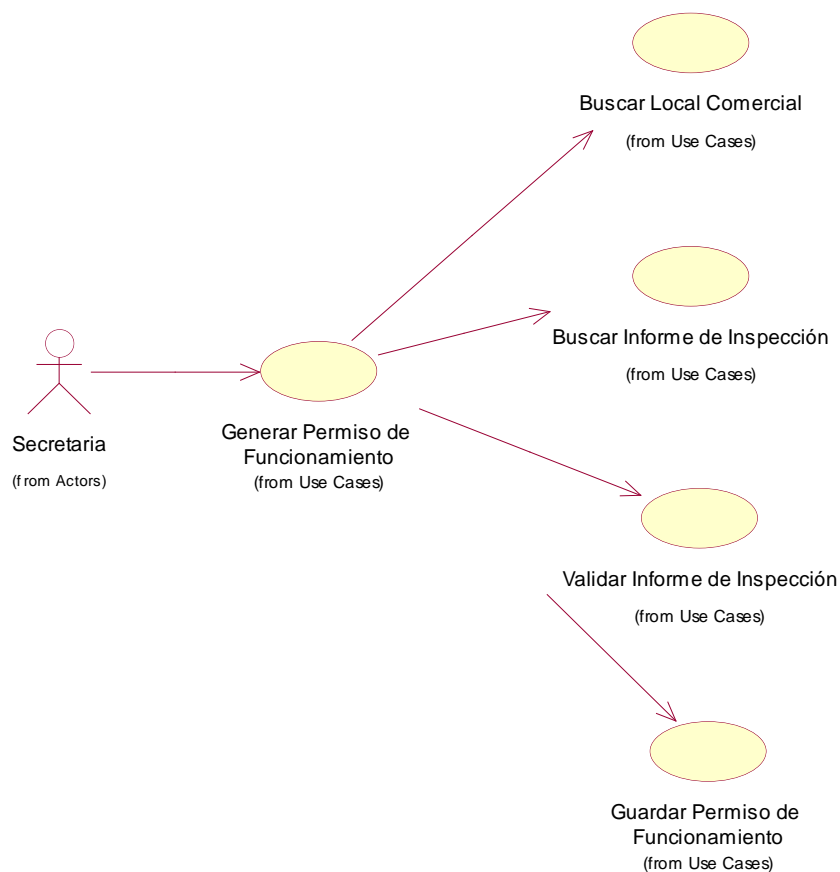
Buscar Local Comercial
(from Use Cases)

Buscar Informe de Inspección
(from Use Cases)

Secretaria
(from Actors)

Generar Permiso de Funcionamiento
(from Use Cases)

Validar Informe de Inspección
(from Use Cases)

Guardar Permiso de Funcionamiento
(from Use Cases)